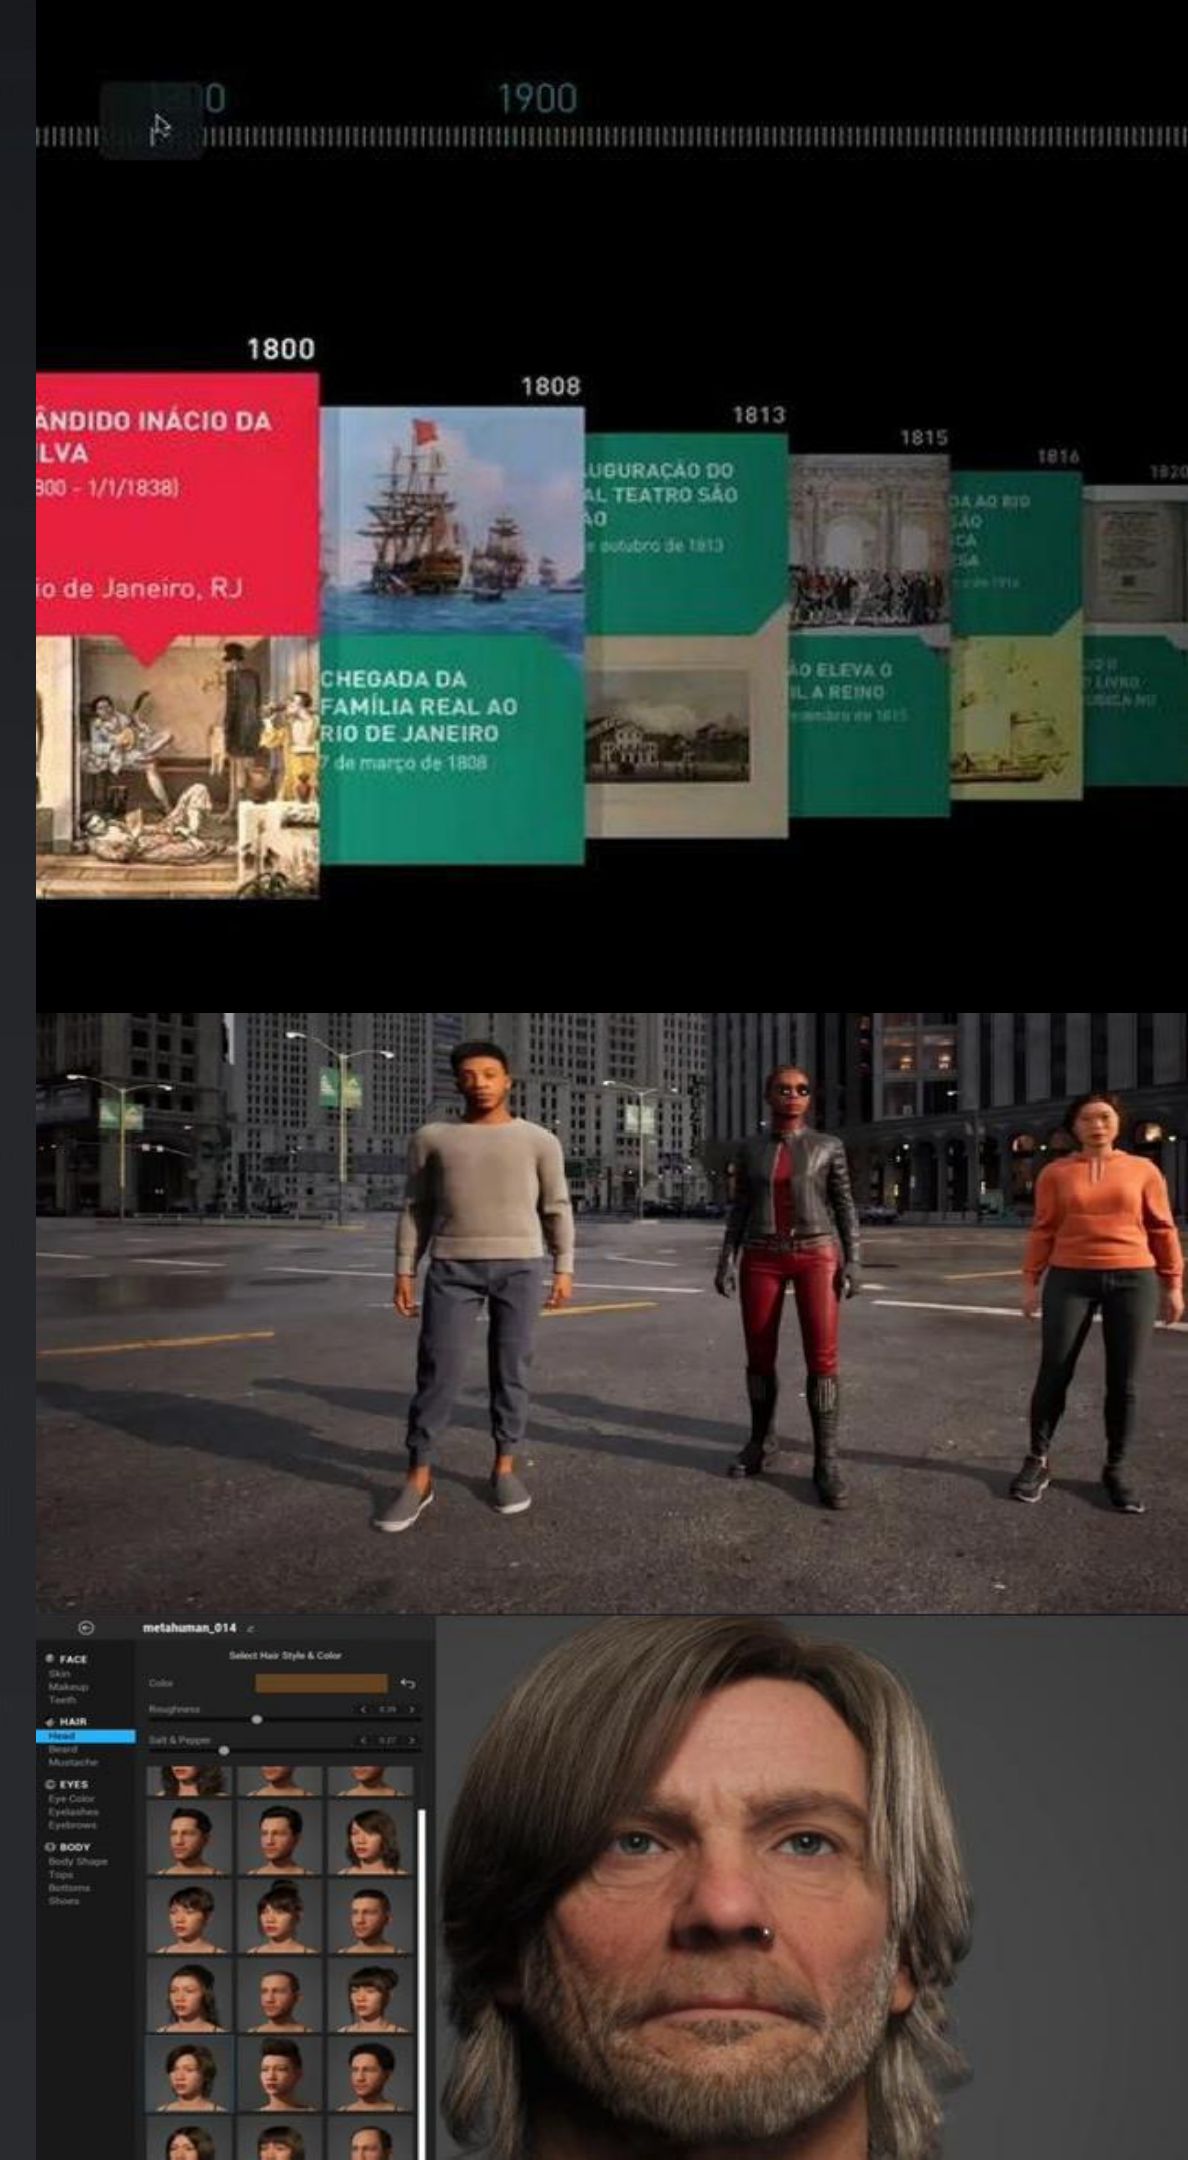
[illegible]0 1900

1800

ÂNDIDO INÁCIO DA LVA
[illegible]00 - 1/1/1838)

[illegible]io de Janeiro, RJ

1808

CHEGADA DA FAMÍLIA REAL AO RIO DE JANEIRO
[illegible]7 de março de 1808

1813

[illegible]UGURAÇÃO DO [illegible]AL TEATRO SÃO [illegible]ÃO
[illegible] outubro de 1813

1815

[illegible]ÃO ELEVA O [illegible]IL A REINO
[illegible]embro de 1815

1816

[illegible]DA AO RIO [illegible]SÃO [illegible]CA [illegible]CA
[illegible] de 1816

1820

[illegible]
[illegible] LIVRO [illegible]

metahuman_014

FACE
Skin
Makeup
Teeth

HAIR
Head
Beard
Mustache

EYES
Eye Color
Eyelashes
Eyebrows

BODY
Body Shape
Tops
Bottoms
Shoes

Select Hair Style & Color
Color
Roughness
Salt & Pepper